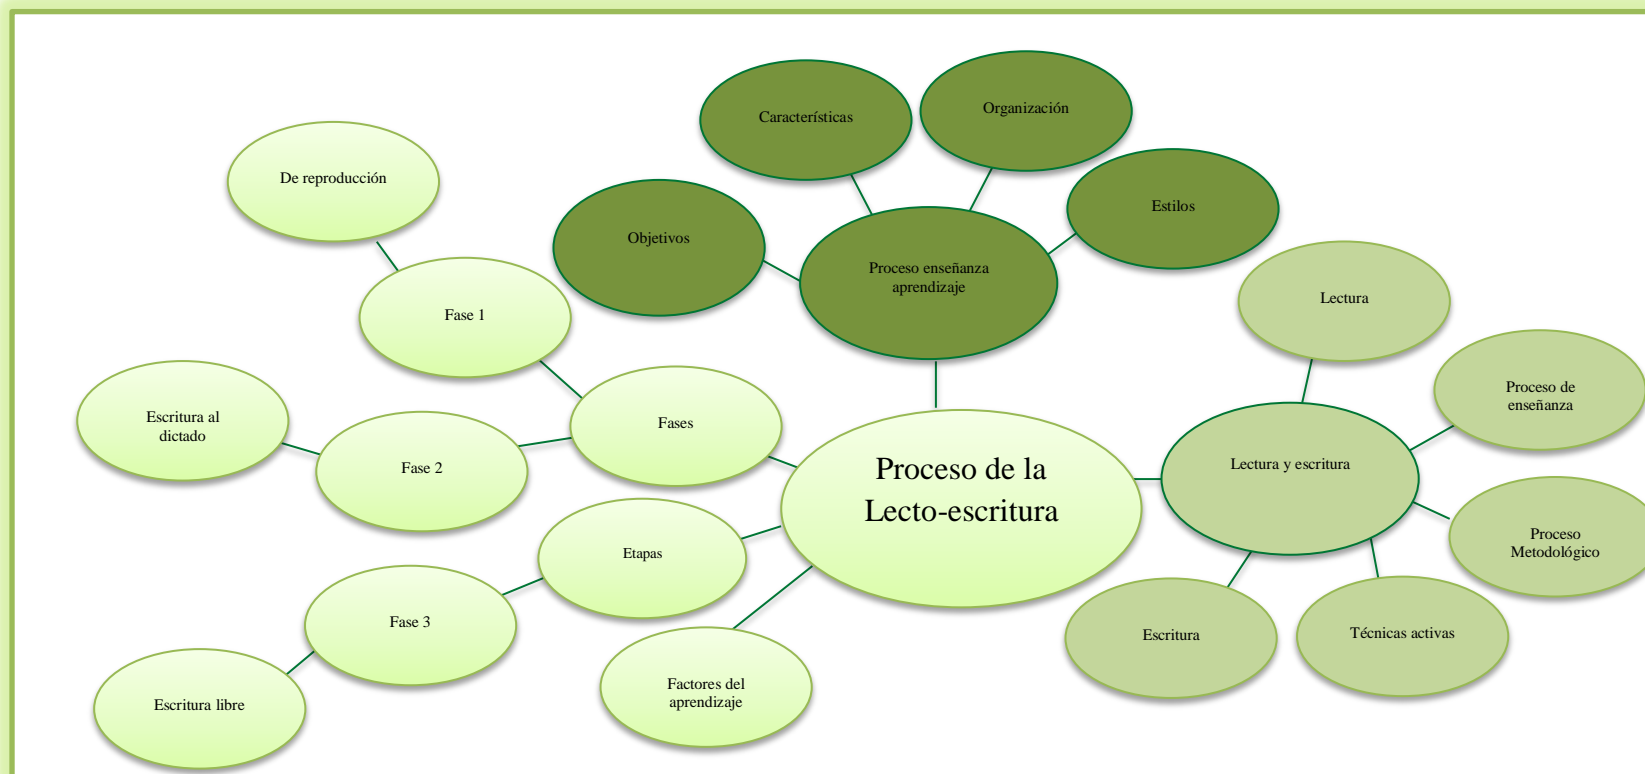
Características

Organización

De reproducción

Estilos

Objetivos

Proceso enseñanza aprendizaje

Lectura

Fase 1

Proceso de enseñanza

Escritura al dictado

Fases

Fase 2

Proceso de la Lecto-escritura

Lectura y escritura

Proceso Metodológico

Etapas

Fase 3

Escritura

Técnicas activas

Factores del aprendizaje

Escritura libre